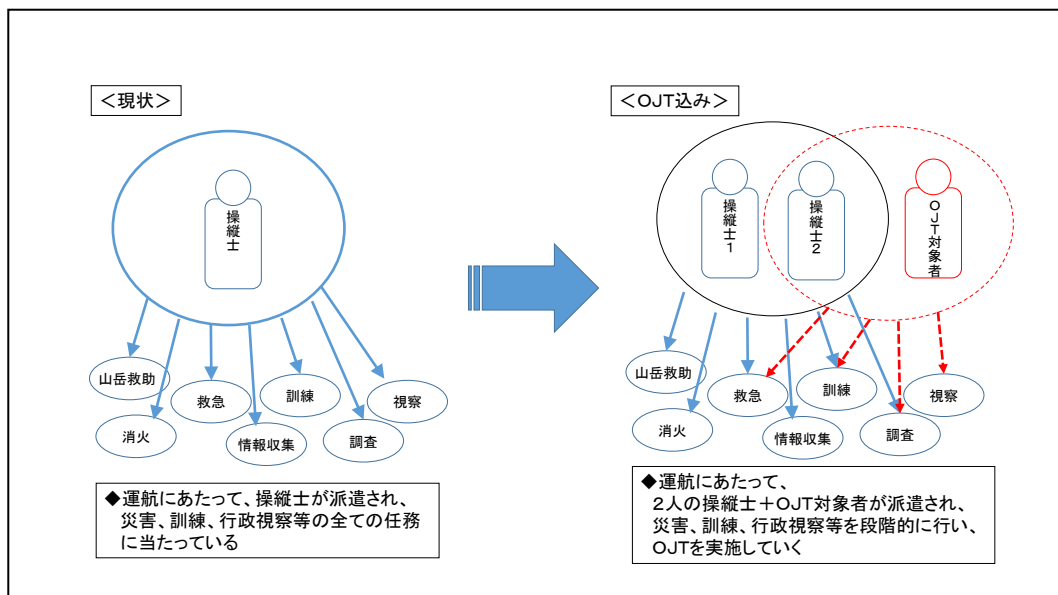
＜現状＞

操縦士

山岳救助
消火
救急
情報収集
訓練
調査
視察

◆運航にあたって、操縦士が派遣され、災害、訓練、行政視察等の全ての任務に当たっている

＜OJT込み＞

操縦士1
操縦士2
OJT対象者

山岳救助
消火
救急
情報収集
訓練
調査
視察

◆運航にあたって、2人の操縦士＋OJT対象者が派遣され、災害、訓練、行政視察等を段階的に行い、OJTを実施していく